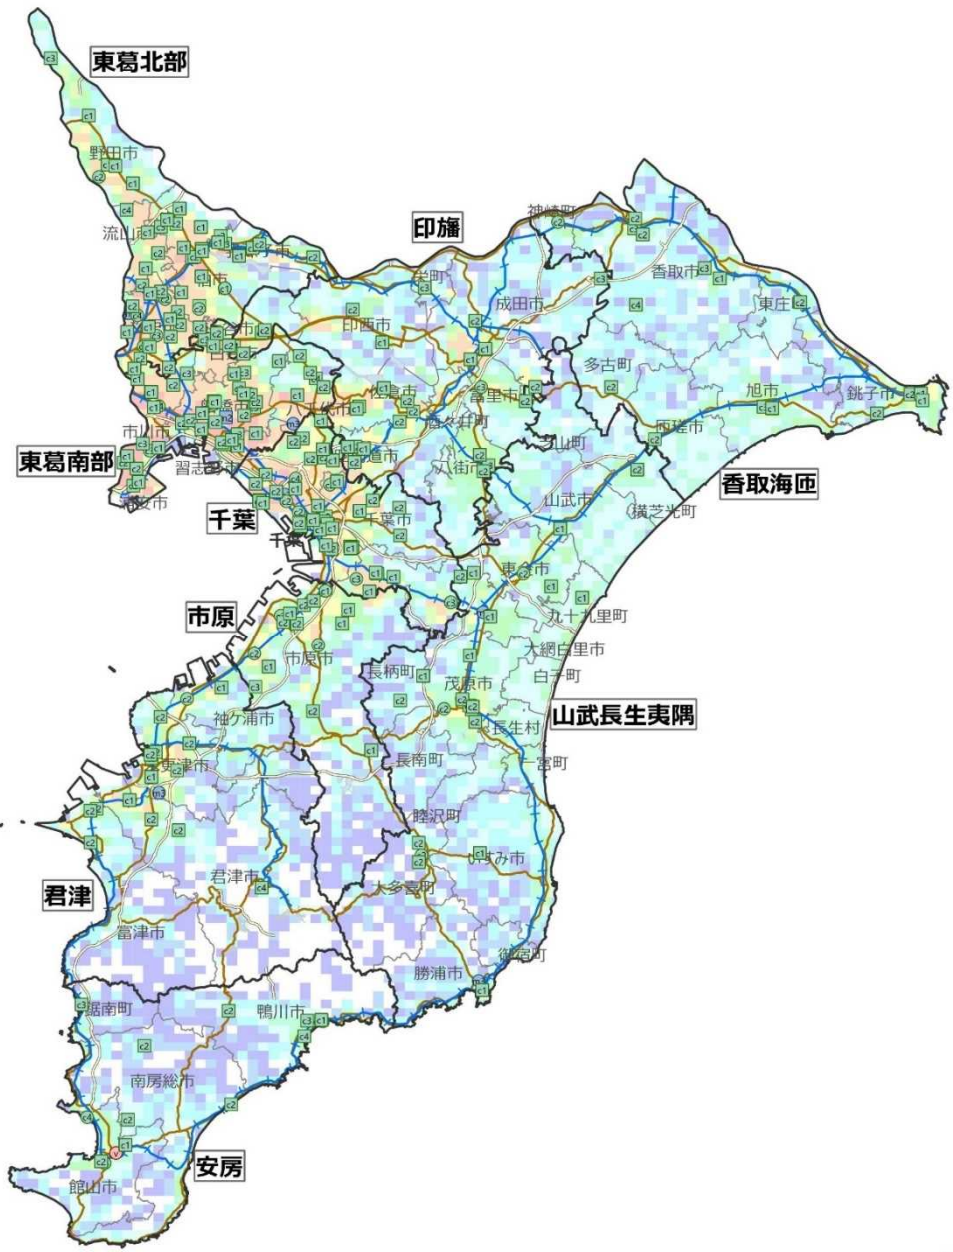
東葛北部

野田市

流山市

印旛

神崎町

香取市

東庄町

成田市

印西市

多古町

旭市

銚子市

佐倉市

富里市

匝瑳市

市川市

八街市

芝山町

東葛南部

習志野市

香取海匝

浦安市

山武市

横芝光町

千葉

千葉市

東金市

市原

九十九里町

市原市

大網白里市

長柄町

茂原市

白子町

袖ケ浦市

山武長生夷隅

長生村

木更津市

長南町

一宮町

睦沢町

いすみ市

君津市

大多喜町

君津

富津市

御宿町

勝浦市

鋸南町

鴨川市

南房総市

安房

館山市